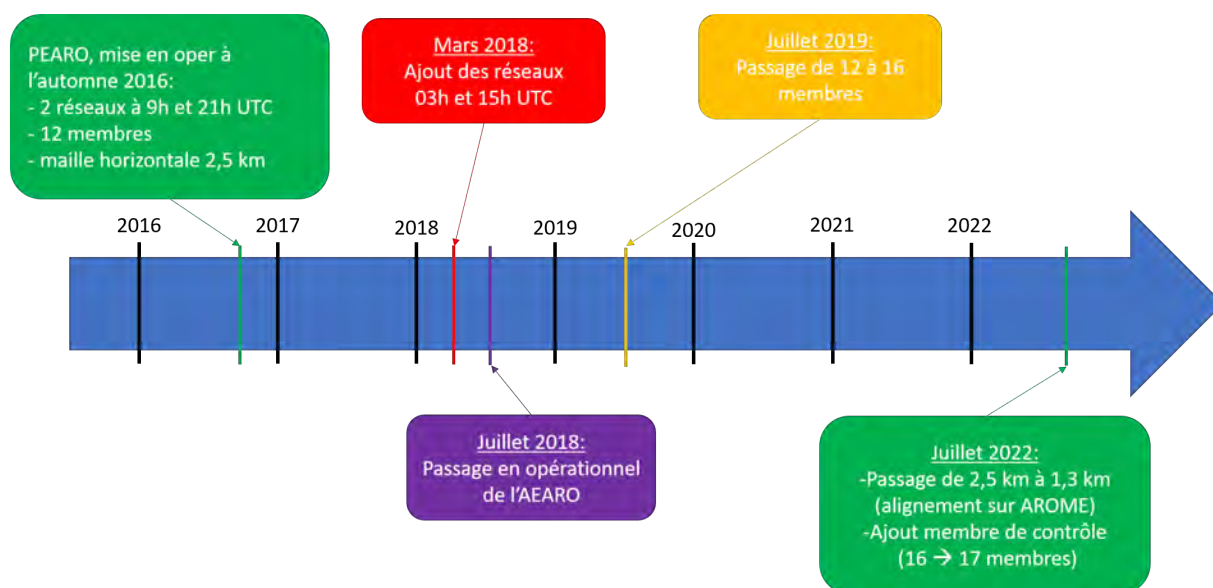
PEARO, mise en oper à l'automne 2016:
- 2 réseaux à 9h et 21h UTC
- 12 membres
- maille horizontale 2,5 km

Mars 2018:
Ajout des réseaux 03h et 15h UTC

Juillet 2019:
Passage de 12 à 16 membres

2016 2017 2018 2019 2020 2021 2022

Juillet 2018:
Passage en opérationnel de l'AEARO

Juillet 2022:
-Passage de 2,5 km à 1,3 km (alignement sur AROME)
-Ajout membre de contrôle (16 → 17 membres)